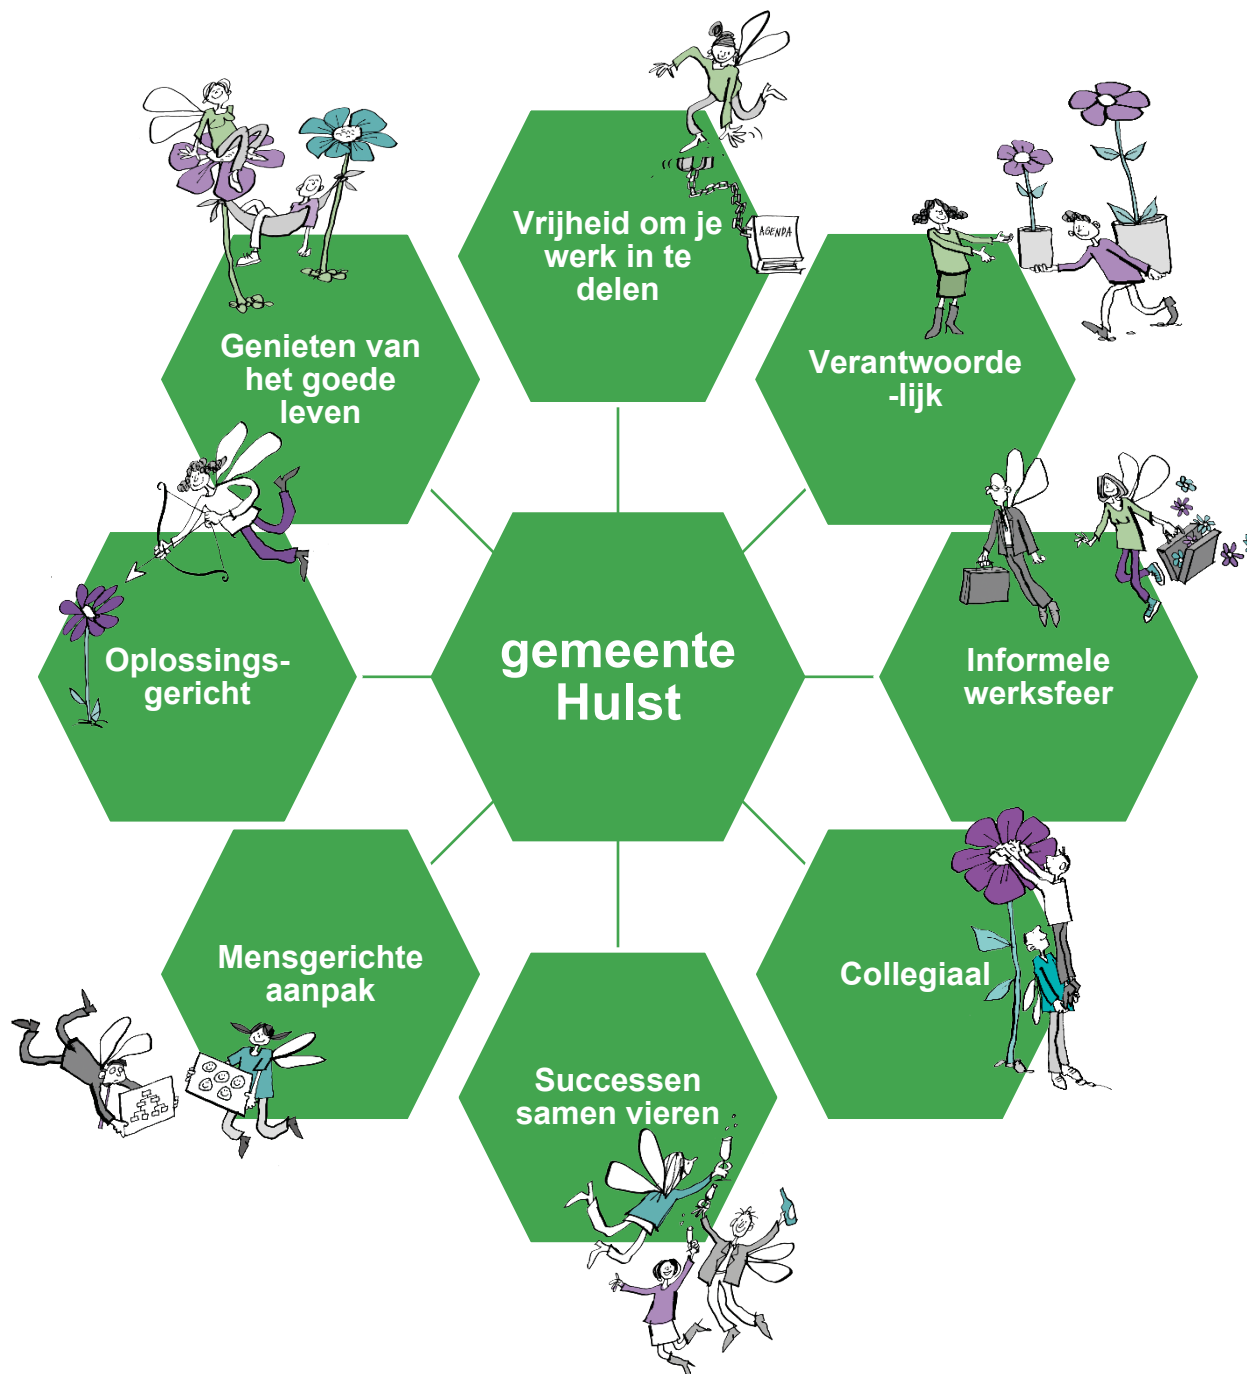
Vrijheid om je werk in te delen

AGENDA

Genieten van het goede leven

Verantwoorde -lijk

Oplossings-gericht

gemeente Hulst

Informele werksfeer

Mensgerichte aanpak

Collegiaal

Successen samen vieren